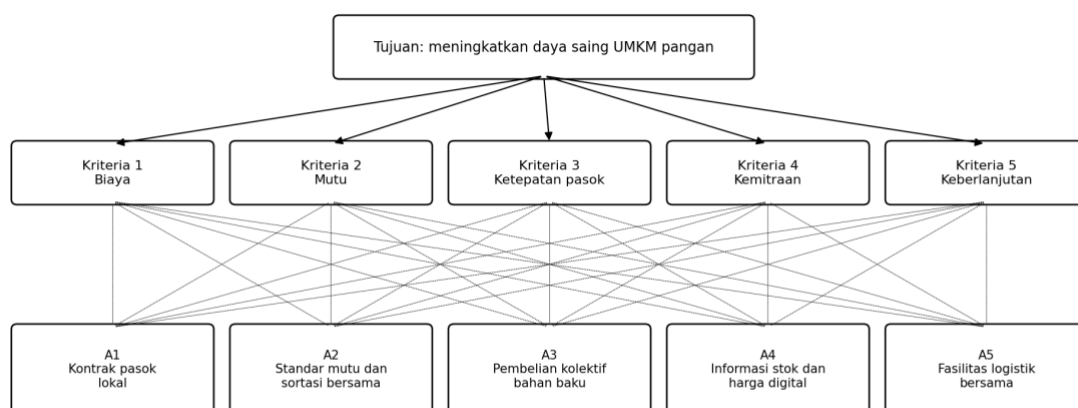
Tujuan: meningkatkan daya saing UMKM pangan

Kriteria 1
Biaya

Kriteria 2
Mutu

Kriteria 3
Ketepatan pasok

Kriteria 4
Kemitraan

Kriteria 5
Keberlanjutan

A1
Kontrak pasok lokal

A2
Standar mutu dan sortasi bersama

A3
Pembelian kolektif bahan baku

A4
Informasi stok dan harga digital

A5
Fasilitas logistik bersama